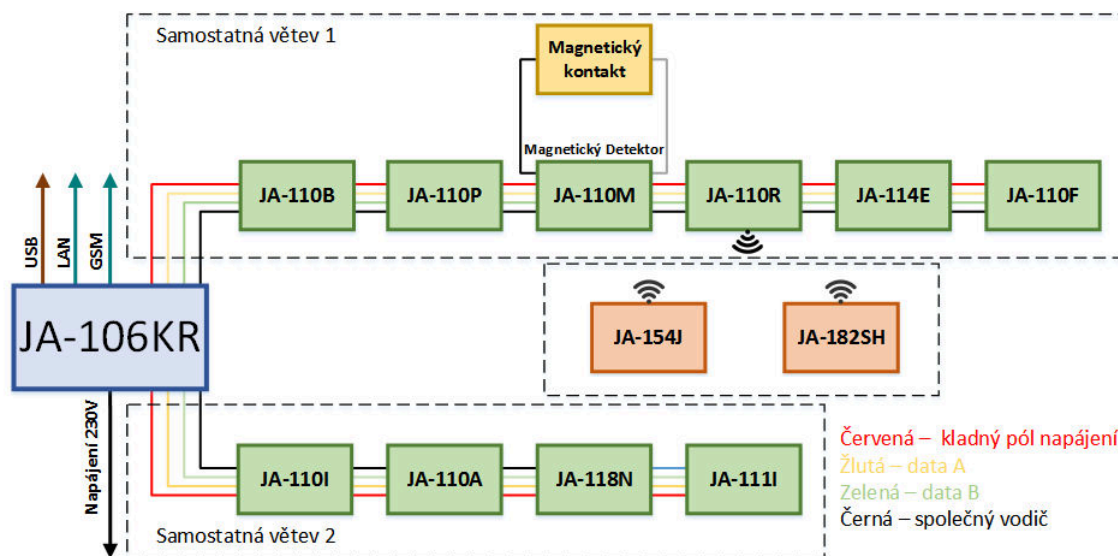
Samostatná větev 1

Magnetický kontakt

Magnetický Detektor

JA-110B JA-110P JA-110M JA-110R JA-114E JA-110F

USB LAN GSM

JA-106KR

JA-154J JA-182SH

Napájení 230V

JA-110I JA-110A JA-118N JA-111I

Samostatná větev 2

Červená – kladný pól napájení
Žlutá – data A
Zelená – data B
Černá – společný vodič